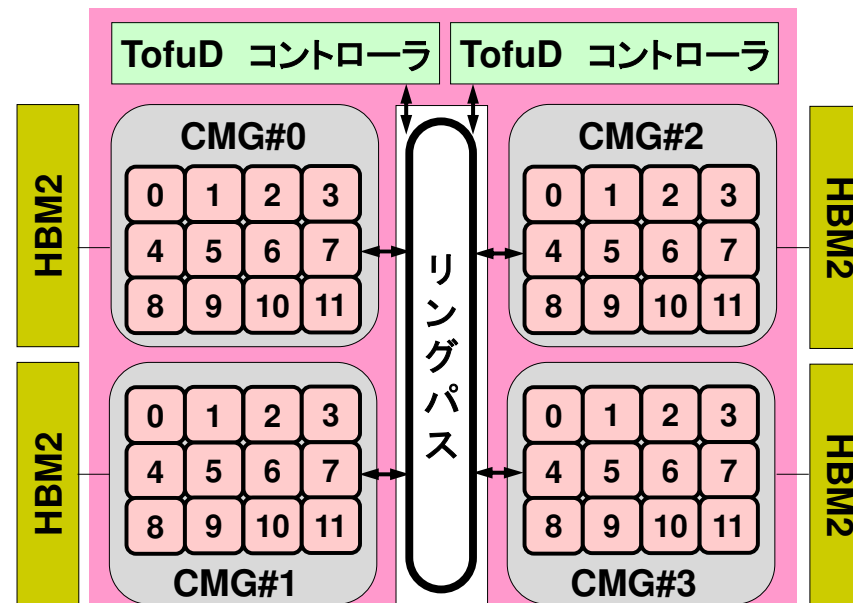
TofuD コントローラ

TofuD コントローラ

HBM2

CMG#0

| 0 | 1 | 2 | 3 |
|---|---|---|---|
| 4 | 5 | 6 | 7 |
| 8 | 9 | 10 | 11 |

リングバス

CMG#2

| 0 | 1 | 2 | 3 |
|---|---|---|---|
| 4 | 5 | 6 | 7 |
| 8 | 9 | 10 | 11 |

HBM2

HBM2

| 0 | 1 | 2 | 3 |
|---|---|---|---|
| 4 | 5 | 6 | 7 |
| 8 | 9 | 10 | 11 |

CMG#1

| 0 | 1 | 2 | 3 |
|---|---|---|---|
| 4 | 5 | 6 | 7 |
| 8 | 9 | 10 | 11 |

CMG#3

HBM2